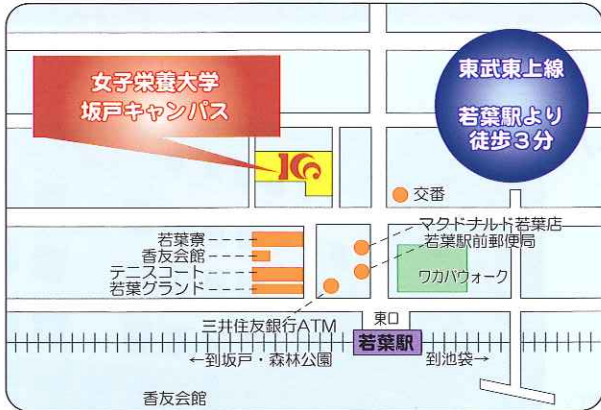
女子栄養大学
坂戸キャンパス

東武東上線

若葉駅より
徒歩３分

交番

マクドナルド若葉店
若葉駅前郵便局

若葉寮
香友会館
テニスコート
若葉グランド

ワカバウォーク

三井住友銀行ATM

東口

若葉駅

←到坂戸・森林公園

到池袋→

香友会館